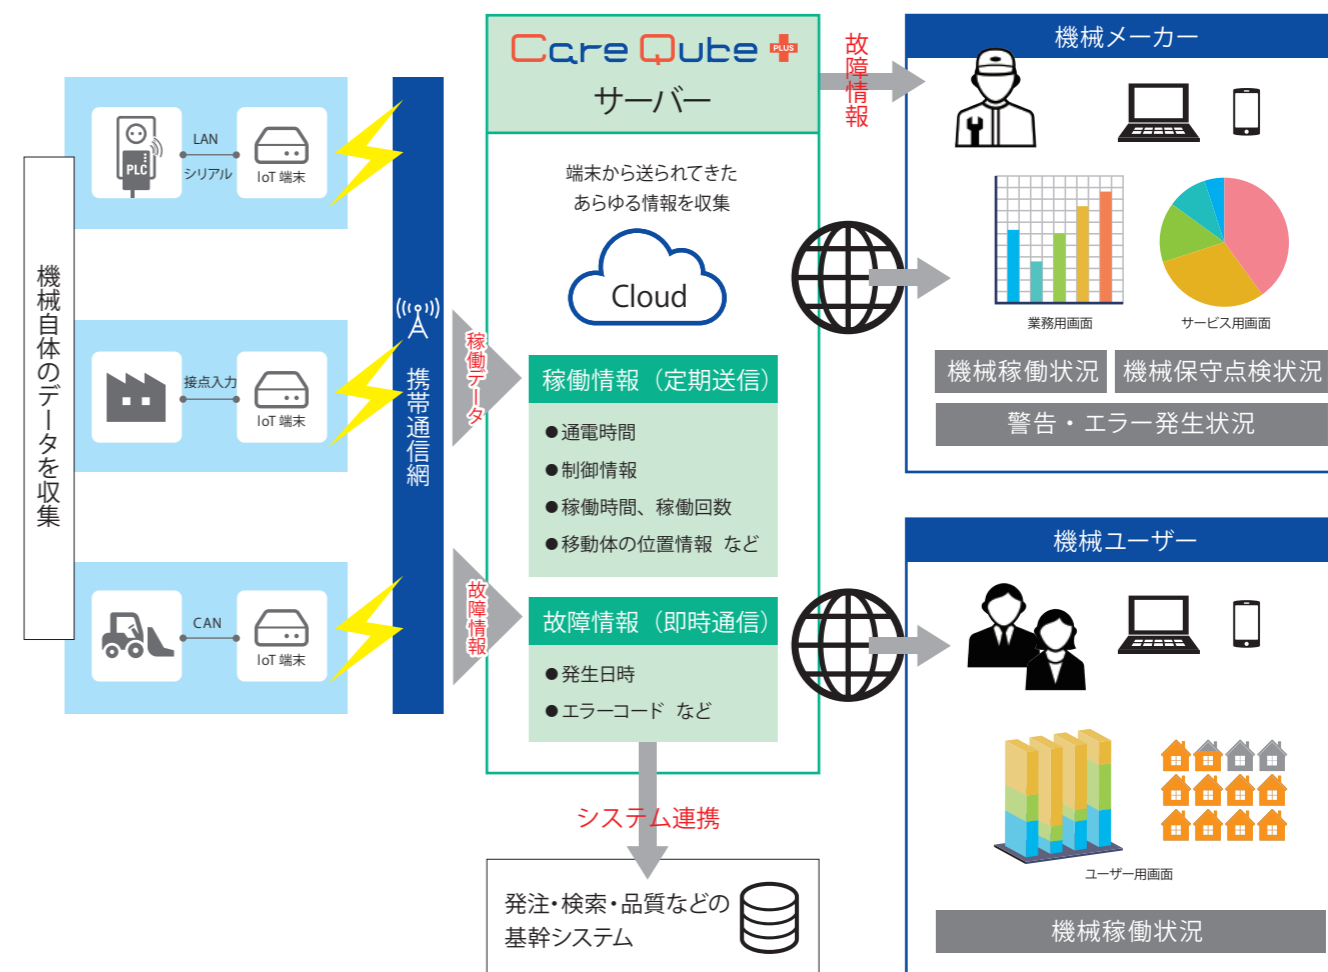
機械自体のデータを収集

PLC
LAN
シリアル
IoT 端末

接点入力
IoT 端末

CAN
IoT 端末

携帯通信網

稼働データ

故障情報

Care Qube PLUS
サーバー

端末から送られてきた
あらゆる情報を収集

Cloud

稼働情報（定期送信）
●通電時間
●制御情報
●稼働時間、稼働回数
●移動体の位置情報 など

故障情報（即時通信）
●発生日時
●エラーコード など

システム連携

発注・検索・品質などの
基幹システム

故障情報

機械メーカー

業務用画面
サービス用画面

機械稼働状況
機械保守点検状況
警告・エラー発生状況

機械ユーザー

ユーザー用画面

機械稼働状況